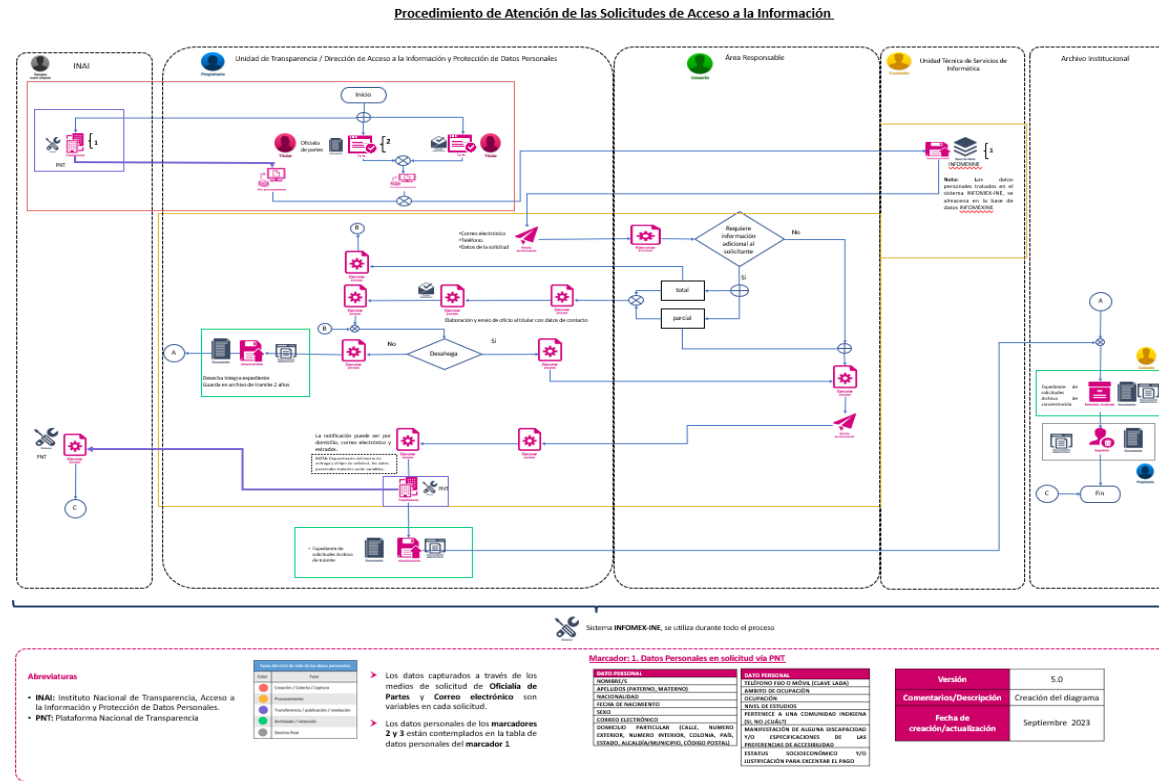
Procedimiento de Atención de las Solicitudes de Acceso a la Información

INAI

Unidad de Transparencia / Dirección de Acceso a la Información y Protección de Datos Personales

Área Responsable

Unidad Técnica de Servicios de Informática

Archivo Institucional

Propietario

Usuario

Custodio

Inicio

PNT

1

Oficialía de partes

2

Titular

INFOMEXINE

3

Nota: Los datos personales tratados en el sistema INFOMEX-INE, se almacena en la base de datos INFOMEXINE

•Correo electrónico
•Teléfono.
•Datos de la solicitud

Requiere información adicional al solicitante

No

Sí

total

parcial

Elaboración y envío de oficio al titular con datos de contacto

B

A

Desecha íntegra expediente
Guarda en archivo de trámite 2 años

No

Desahoga

Sí

La notificación puede ser por domicilio, correo electrónico y estrados.

PNT

C

• Expediente de solicitudes Archivo de trámite

Expediente de solicitudes Archivo de concentración

Fin

Sistema INFOMEX-INE, se utiliza durante todo el proceso

Abreviaturas

• INAI: Instituto Nacional de Transparencia, Acceso a la Información y Protección de Datos Personales.
• PNT: Plataforma Nacional de Transparencia

| Color | Fase |
|---|---|
| | Creación / Colecta / Captura |
| | Procesamiento |
| | Transferencia / publicación / revelación |
| | Archivado / retención |
| | Destino final |

➤ Los datos capturados a través de los medios de solicitud de Oficialía de Partes y Correo electrónico son variables en cada solicitud.

➤ Los datos personales de los marcadores 2 y 3 están contemplados en la tabla de datos personales del marcador 1

Marcador: 1. Datos Personales en solicitud vía PNT

| DATO PERSONAL |
|---|
| NOMBRE/S |
| APELLIDOS (PATERNO, MATERNO) |
| NACIONALIDAD |
| FECHA DE NACIMIENTO |
| SEXO |
| CORREO ELECTRÓNICO |
| DOMICILIO PARTICULAR (CALLE, NUMERO EXTERIOR, NUMERO INTERIOR, COLONIA, PAÍS, ESTADO, ALCALDÍA/MUNICIPIO, CÓDIGO POSTAL) |

| DATO PERSONAL |
|---|
| TELÉFONO FIJO O MÓVIL (CLAVE LADA) |
| AMBITO DE OCUPACIÓN |
| OCUPACIÓN |
| NIVEL DE ESTUDIOS |
| PERTENECE A UNA COMUNIDAD INDIGENA (SI, NO ¿CUÁL?) |
| MANIFESTACIÓN DE ALGUNA DISCAPACIDAD Y/O ESPECIFICACIONES DE LAS PREFERENCIAS DE ACCESIBILIDAD |
| ESTATUS SOCIOECONÓMICO Y/O JUSTIFICACIÓN PARA EXENTAR EL PAGO |

| | |
|---|---|
| Versión | 5.0 |
| Comentarios/Descripción | Creación del diagrama |
| Fecha de creación/actualización | Septiembre 2023 |